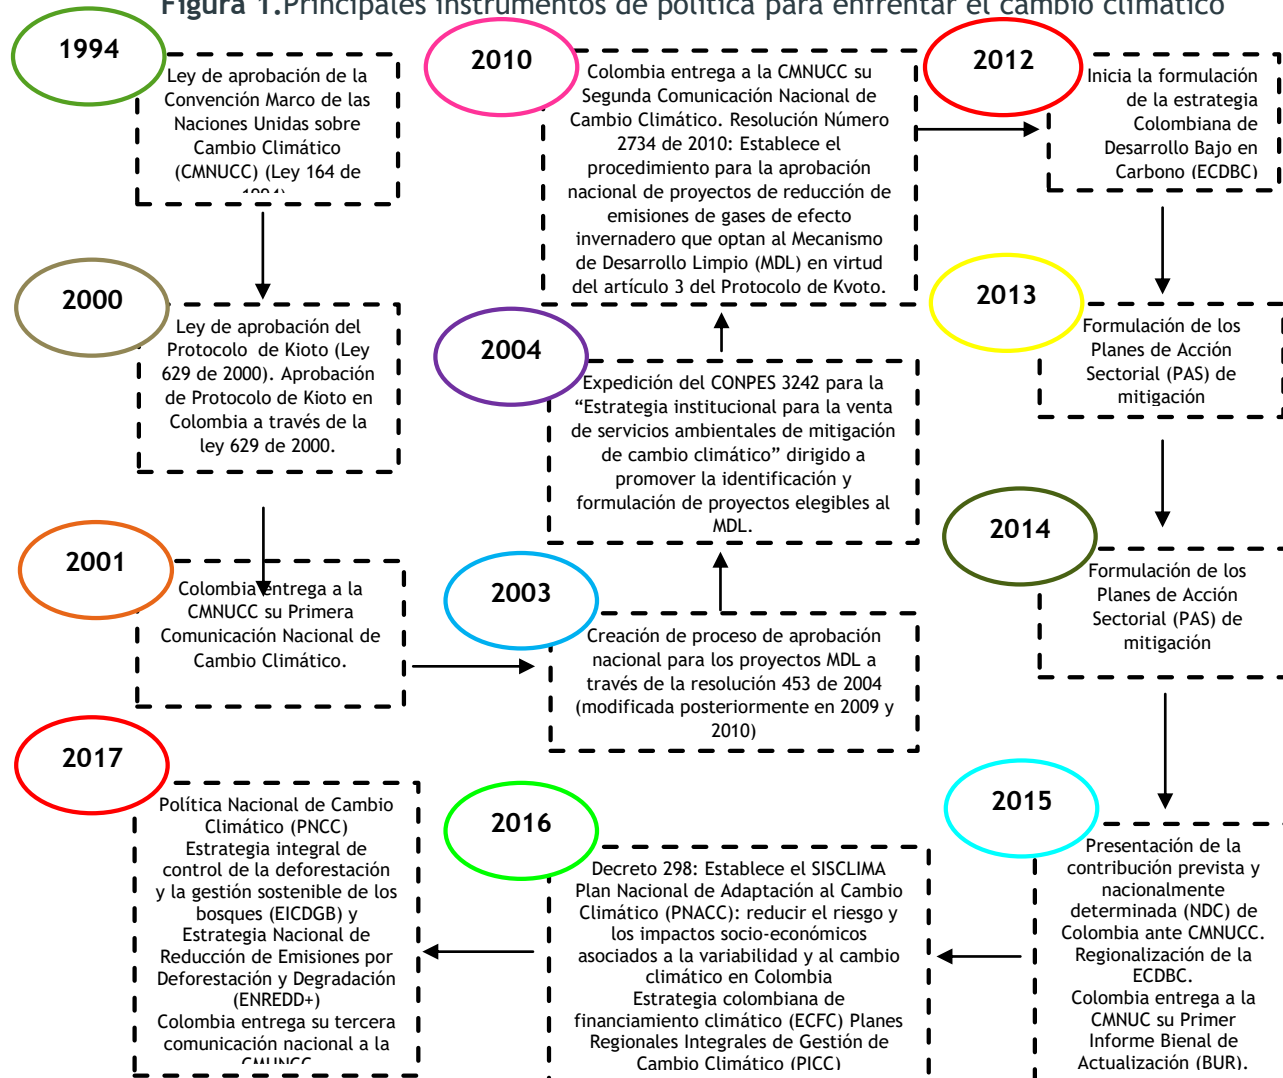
Figura 1.Principales instrumentos de política para enfrentar el cambio climático

1994

Ley de aprobación de la Convención Marco de las Naciones Unidas sobre Cambio Climático (CMNUCC) (Ley 164 de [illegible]

2000

Ley de aprobación del Protocolo de Kioto (Ley 629 de 2000). Aprobación de Protocolo de Kioto en Colombia a través de la ley 629 de 2000.

2001

Colombia entrega a la CMNUCC su Primera Comunicación Nacional de Cambio Climático.

2003

Creación de proceso de aprobación nacional para los proyectos MDL a través de la resolución 453 de 2004 (modificada posteriormente en 2009 y 2010)

2004

Expedición del CONPES 3242 para la "Estrategia institucional para la venta de servicios ambientales de mitigación de cambio climático" dirigido a promover la identificación y formulación de proyectos elegibles al MDL.

2010

Colombia entrega a la CMNUCC su Segunda Comunicación Nacional de Cambio Climático. Resolución Número 2734 de 2010: Establece el procedimiento para la aprobación nacional de proyectos de reducción de emisiones de gases de efecto invernadero que optan al Mecanismo de Desarrollo Limpio (MDL) en virtud del artículo 3 del Protocolo de Kyoto.

2012

Inicia la formulación de la estrategia Colombiana de Desarrollo Bajo en Carbono (ECDBC)

2013

Formulación de los Planes de Acción Sectorial (PAS) de mitigación

2014

Formulación de los Planes de Acción Sectorial (PAS) de mitigación

2015

Presentación de la contribución prevista y nacionalmente determinada (NDC) de Colombia ante CMNUCC. Regionalización de la ECDBC. Colombia entrega a la CMNUC su Primer Informe Bienal de Actualización (BUR).

2016

Decreto 298: Establece el SISCLIMA Plan Nacional de Adaptación al Cambio Climático (PNACC): reducir el riesgo y los impactos socio-económicos asociados a la variabilidad y al cambio climático en Colombia Estrategia colombiana de financiamiento climático (ECFC) Planes Regionales Integrales de Gestión de Cambio Climático (PICC)

2017

Política Nacional de Cambio Climático (PNCC) Estrategia integral de control de la deforestación y la gestión sostenible de los bosques (EICDGB) y Estrategia Nacional de Reducción de Emisiones por Deforestación y Degradación (ENREDD+) Colombia entrega su tercera comunicación nacional a la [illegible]